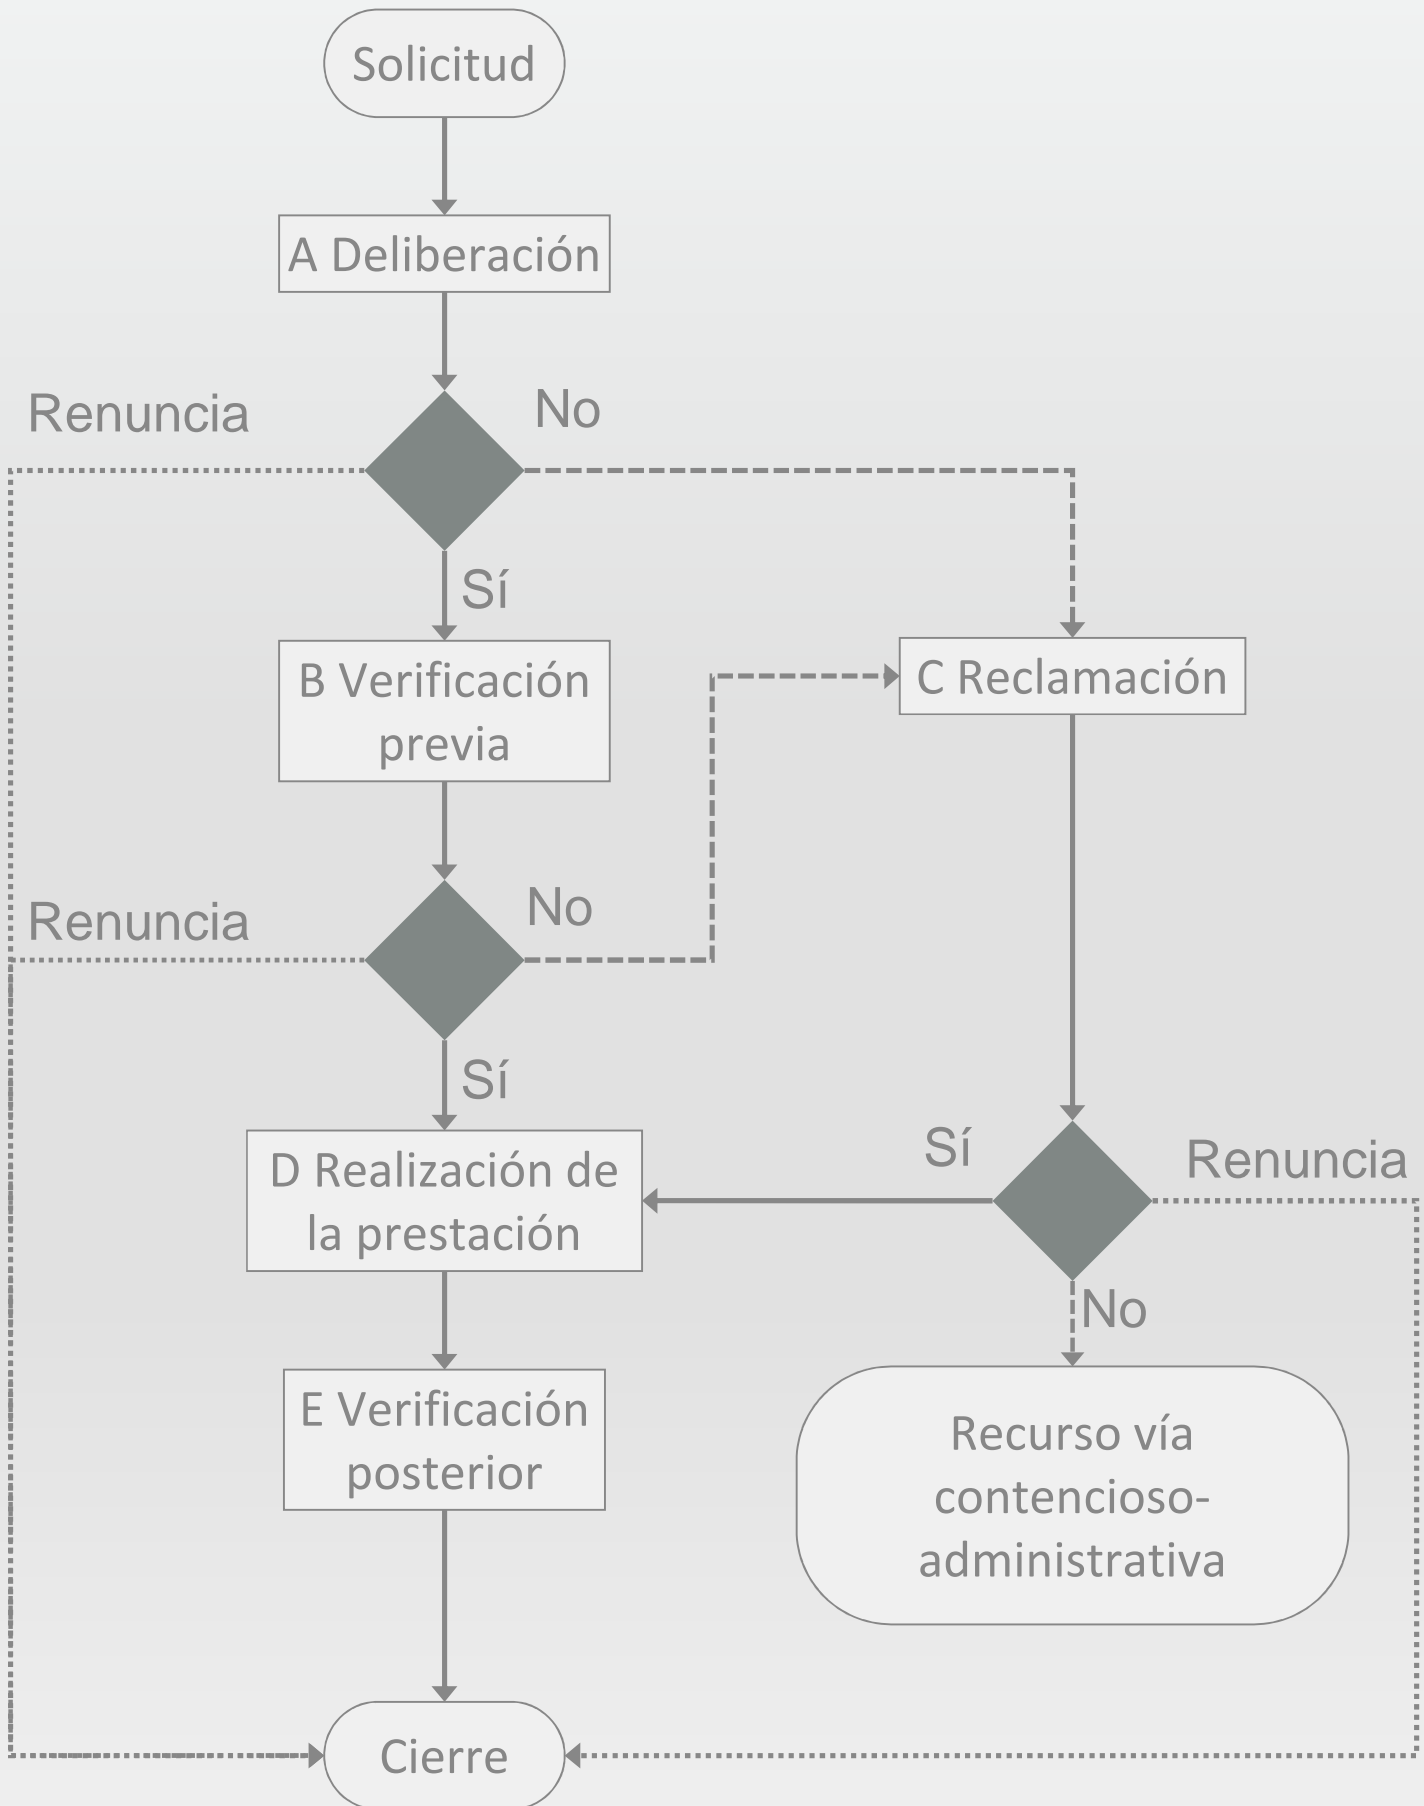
Solicitud

A Deliberación

Renuncia

No

Sí

B Verificación previa

C Reclamación

Renuncia

No

Sí

D Realización de la prestación

Sí

Renuncia

No

E Verificación posterior

Recurso vía contencioso-administrativa

Cierre